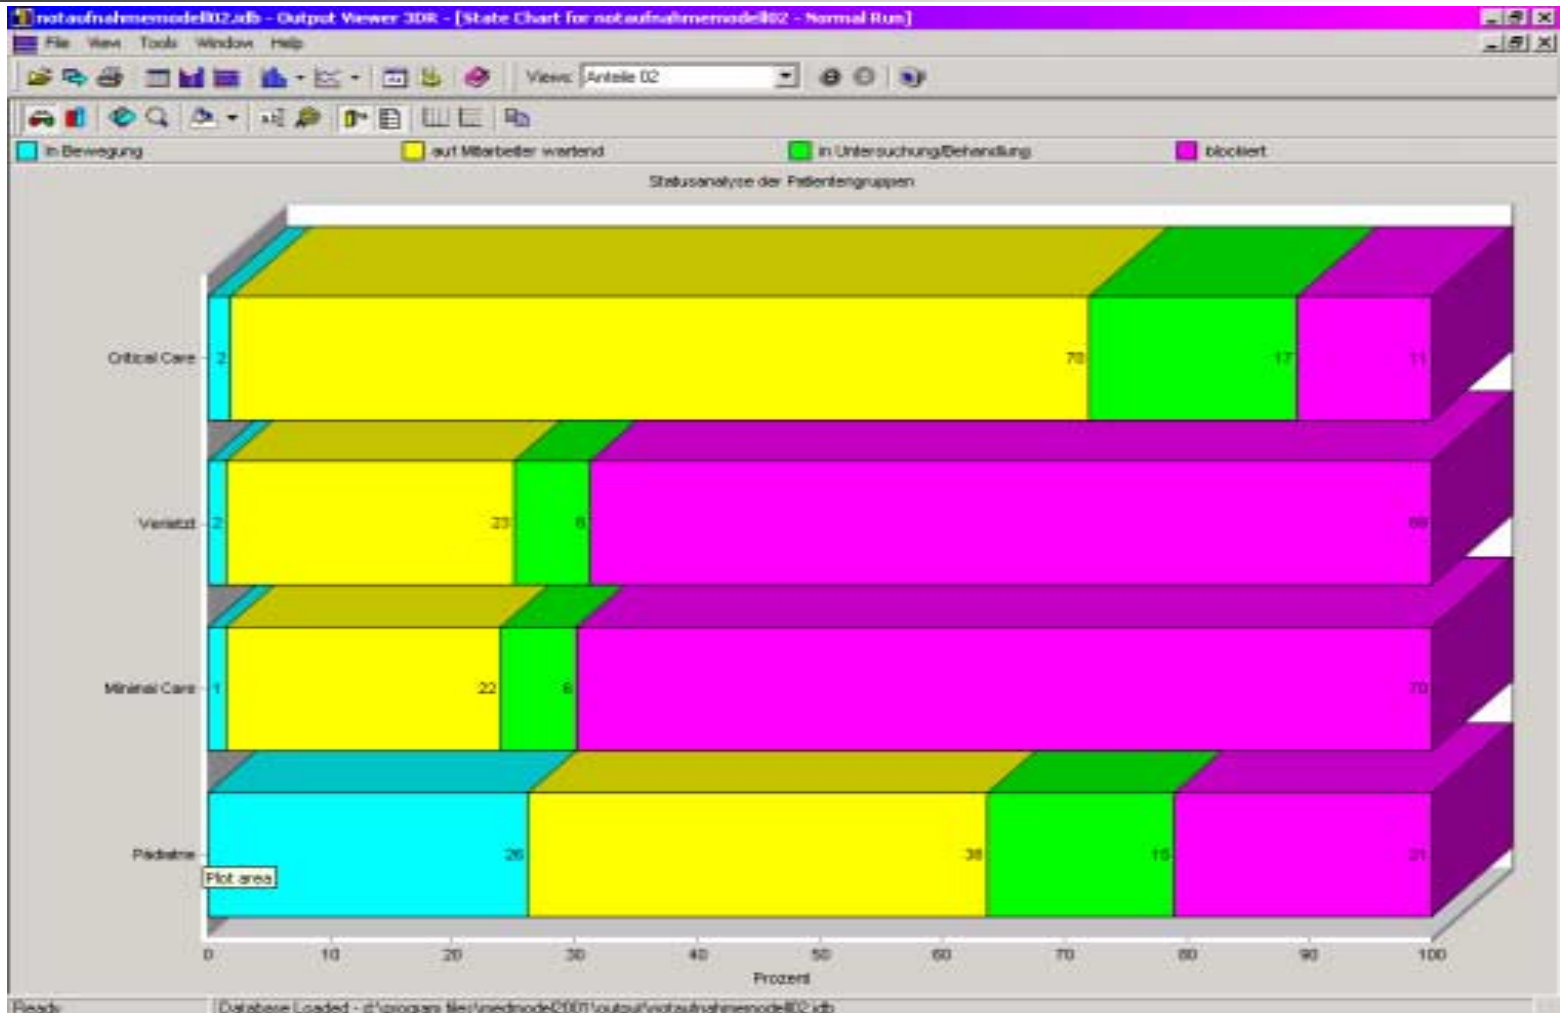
notaufnahmemodell02.xdb - Output Viewer 3DR - [State Chart for notaufnahmemodell02 - Normal Run]

File View Tools Window Help

Views: Anteile 02

in Bewegung
auf Mitarbeiter wartend
in Untersuchung/Behandlung
blockiert

Statusanalyse der Patientengruppen

Critical Care 2 70 17 11

Verletzt 2 23 6 69

Minimal Care 1 22 6 70

Pädiatrie 26 38 16 21

Plot area

0 10 20 30 40 50 60 70 80 90 100

Prozent

Ready

Database Loaded - d:\program files\medmodel2001\output\notaufnahmemodell02.xdb